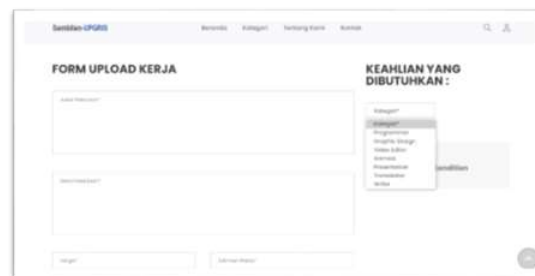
Sambilan UPGRIS Beranda Kategori Tentang Kami Kontak

FORM UPLOAD KERJA

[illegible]

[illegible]

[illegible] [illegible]

KEAHLIAN YANG DIBUTUHKAN :

Kategori*

Kategori*
Programmer
Graphic Design
Video Editor
Genius
Presentasi
Translator
Writer

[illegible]nditiion